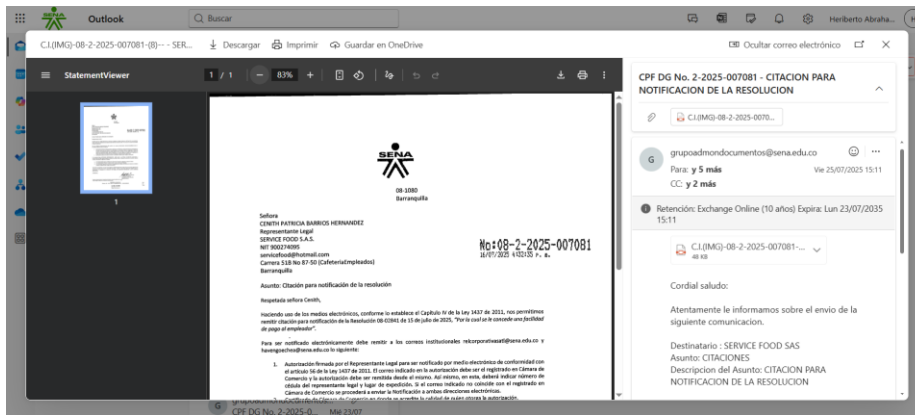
Outlook
Buscar
Heriberto Abraha...

C.I.(IMG)-08-2-2025-007081-(8)--- - SER...
Descargar
Imprimir
Guardar en OneDrive
Ocultar correo electrónico

StatementViewer
1 / 1
83%
1

SENA
08-1080
Barranquilla

Señora
CENITH PATRICIA BARRIOS HERNANDEZ
Representante Legal
SERVICE FOOD S.A.S.
NIT 900274095
servicefood@hotmail.com
Carrera 51B No 87-50 (CafeteriaEmpleados)
Barranquilla

No:08-2-2025-007081
16/07/2025 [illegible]

Asunto: Citación para notificación de la resolución

Respetada señora Cenith,

Haciendo uso de los medios electrónicos, conforme lo establece el Capítulo IV de la Ley 1437 de 2011, nos permitimos remitir citación para notificación de la Resolución 08-01841 de 15 de julio de 2025, "Por la cual se le concede una facilidad de pago al empleador".

Para ser notificado electrónicamente debe remitir a los correos institucionales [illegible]@sena.edu.co y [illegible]@sena.edu.co lo siguiente:

1. Autorización firmada por el Representante Legal para ser notificado por medio electrónico de conformidad con el artículo 56 de la Ley 1437 de 2011. El correo indicado en la autorización debe ser el registrado en Cámara de Comercio y la autorización debe ser remitida desde el mismo. Así mismo, en esta, deberá indicar número de cédula del representante legal y lugar de expedición. Si el correo indicado no coincide con el registrado en Cámara de Comercio se procederá a enviar la Notificación a ambas direcciones electrónicas. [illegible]

CPF DG No. 2-2025-007081 - CITACION PARA NOTIFICACION DE LA RESOLUCION

C.I.(IMG)-08-2-2025-0070...

grupoadmondocumentos@sena.edu.co
Para: y 5 más
Vie 25/07/2025 15:11
CC: y 2 más

Retención: Exchange Online (10 años) Expira: Lun 23/07/2035 15:11

C.I.(IMG)-08-2-2025-007081-...
48 KB

Cordial saludo:

Atentamente le informamos sobre el envio de la siguiente comunicacion.

Destinatario : SERVICE FOOD SAS
Asunto: CITACIONES
Descripcion del Asunto: CITACION PARA NOTIFICACION DE LA RESOLUCION

CPF DG No. 2-2025-0... Mié 23/07